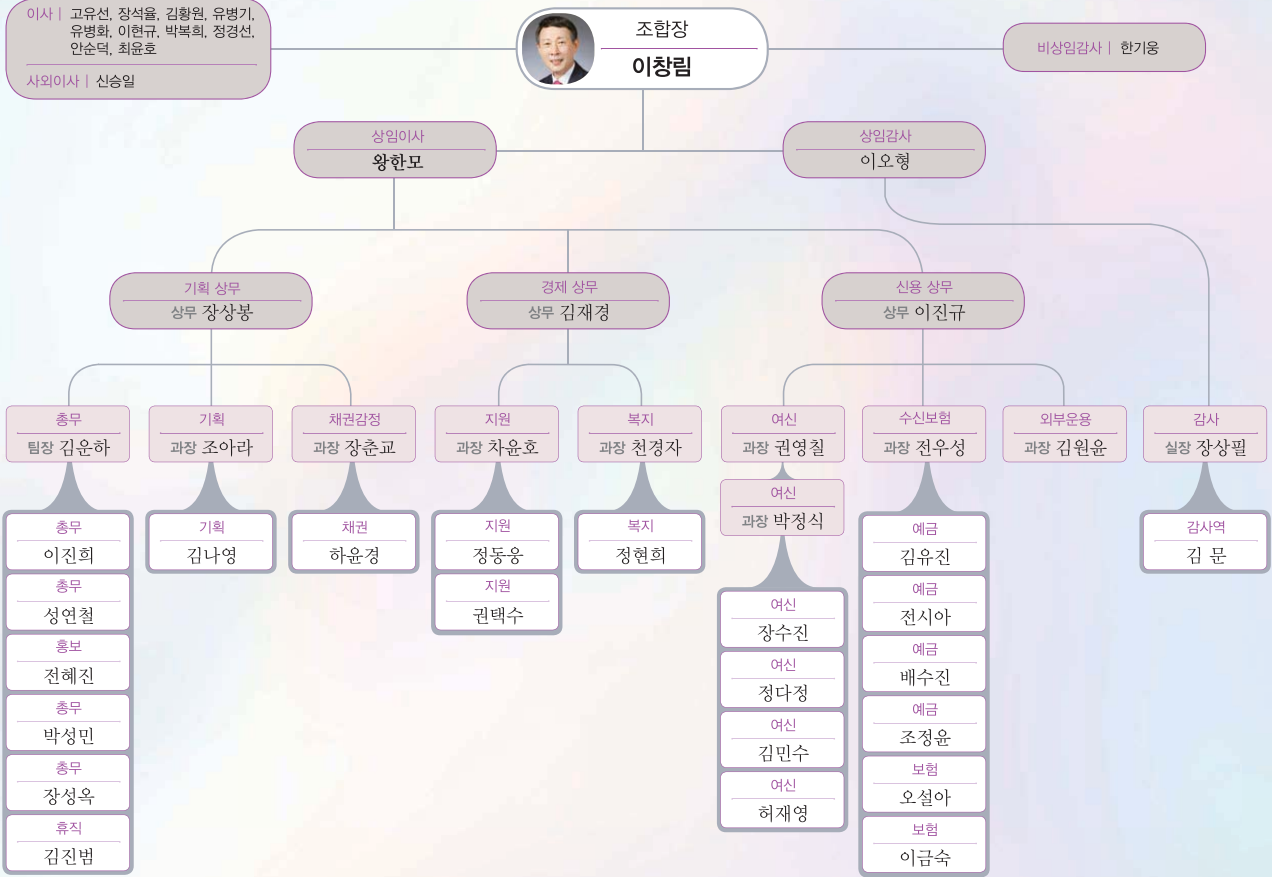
이사 | 고유선, 장석율, 김황원, 유병기, 유병화, 이현규, 박복희, 정경선, 안순덕, 최윤호

사외이사 | 신승일

조합장
이창림

비상임감사 | 한기웅

상임이사
왕한모

상임감사
이오형

기획 상무
상무 장상봉

경제 상무
상무 김재경

신용 상무
상무 이진규

총무
팀장 김운하

기획
과장 조아라

채권감정
과장 장춘교

지원
과장 차윤호

복지
과장 천경자

여신
과장 권영칠

수신보험
과장 전우성

외부운용
과장 김원윤

감사
실장 장상필

여신
과장 박정식

총무
이진희

총무
성연철

홍보
전혜진

총무
박성민

총무
장성옥

휴직
김진범

기획
김나영

채권
하윤경

지원
정동응

지원
권택수

복지
정현희

여신
장수진

여신
정다정

여신
김민수

여신
허재영

예금
김유진

예금
전시아

예금
배수진

예금
조정윤

보험
오설아

보험
이금숙

감사역
김 문